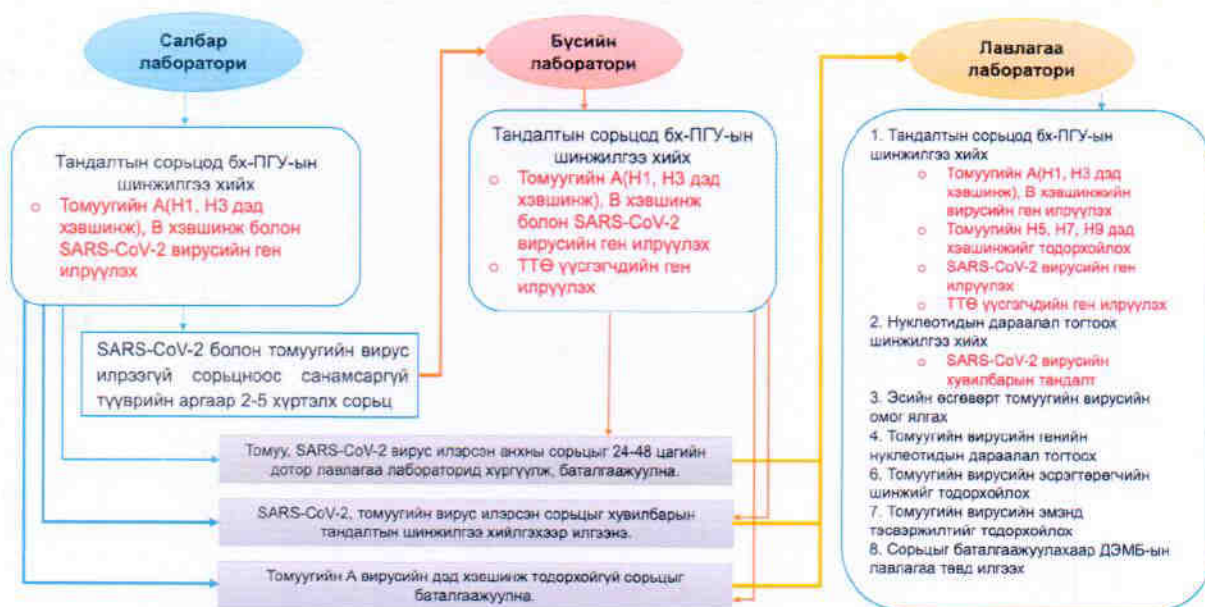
Салбар лаборатори

Бүсийн лаборатори

Лавлагаа лаборатори

Тандалтын сорьцод бх-ПГУ-ын шинжилгээ хийх
o Томуугийн А(H1, H3 дэд хэвшинж), В хэвшинж болон SARS-CoV-2 вирусийн ген илрүүлэх

SARS-CoV-2 болон томуугийн вирус илрээгүй сорьцноос санамсаргүй түүврийн аргаар 2-5 хүртэлх сорьц

Тандалтын сорьцод бх-ПГУ-ын шинжилгээ хийх
o Томуугийн А(H1, H3 дэд хэвшинж), В хэвшинж болон SARS-CoV-2 вирусийн ген илрүүлэх
o ТТӨ үүсгэгчдийн ген илрүүлэх

1. Тандалтын сорьцод бх-ПГУ-ын шинжилгээ хийх
o Томуугийн А(H1, H3 дэд хэвшинж), В хэвшинжийн вирусийн ген илрүүлэх
o Томуугийн H5, H7, H9 дэд хэвшинжийг тодорхойлох
o SARS-CoV-2 вирусийн ген илрүүлэх
o ТТӨ үүсгэгчдийн ген илрүүлэх
2. Нуклеотидын дараалал тогтоох шинжилгээ хийх
o SARS-CoV-2 вирусийн хувилбарын тандалт
3. Эсийн өсгөвөрт томуугийн вирусийн омог ялгах
4. Томуугийн вирусийн генийн нуклеотидын дараалал тогтоох
6. Томуугийн вирусийн эсрэгтөрөгчийн шинжийг тодорхойлох
7. Томуугийн вирусийн эмэнд тэсвэржилтийг тодорхойлох
8. Сорьцыг баталгаажуулахаар ДЭМБ-ын лавлагаа төвд илгээх

Томуу, SARS-CoV-2 вирус илэрсэн анхны сорьцыг 24-48 цагийн дотор лавлагаа лабораторид хүргүүлж, баталгаажуулна.

SARS-CoV-2, томуугийн вирус илэрсэн сорьцыг хувилбарын тандалтын шинжилгээ хийлгэхээр илгээнэ.

Томуугийн А вирусийн дэд хэвшинж тодорхойгүй сорьцыг баталгаажуулна.